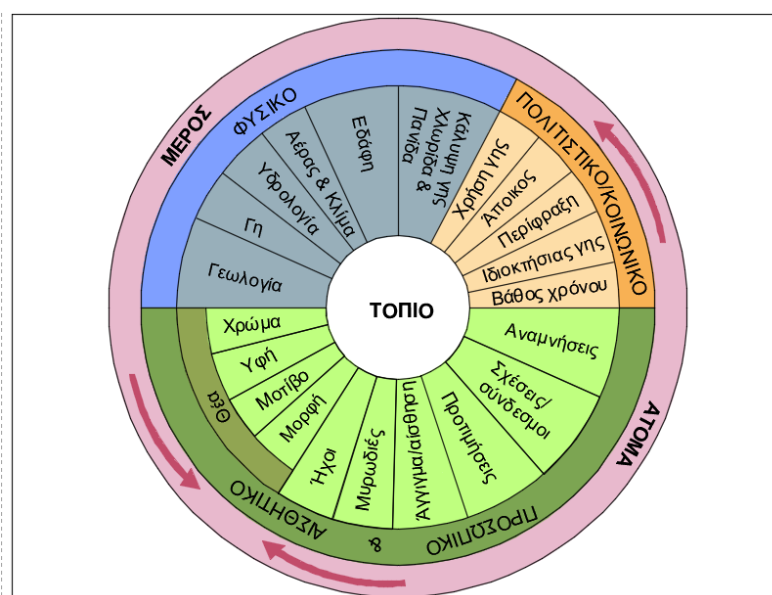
ΜΕΡΟΣ
ΦΥΣΙΚΟ
ΠΟΛΙΤΙΣΤΙΚΟ/ΚΟΙΝΩΝΙΚΟ
ΑΤΟΜΑ
ΠΡΟΣΩΠΙΚΟ
ΑΙΣΘΗΤΙΚΟ
&

ΤΟΠΙΟ

Γεωλογία
Γη
Υδρολογία
Αέρας & Κλίμα
Εδάφη
Κάλυψη γης Χλωρίδα & Πανίδα

Χρήση γης
Άποικος
Περίφραξη
Ιδιοκτήσιας γης
Βάθος χρόνου

Αναμνήσεις
Σχέσεις/ σύνδεσμοι
Προτιμήσεις
Άγγιγμα/αίσθηση
Μυρωδιές
Ήχοι

Χρώμα
Υφή
Μοτίβο
Μορφή
Θέα